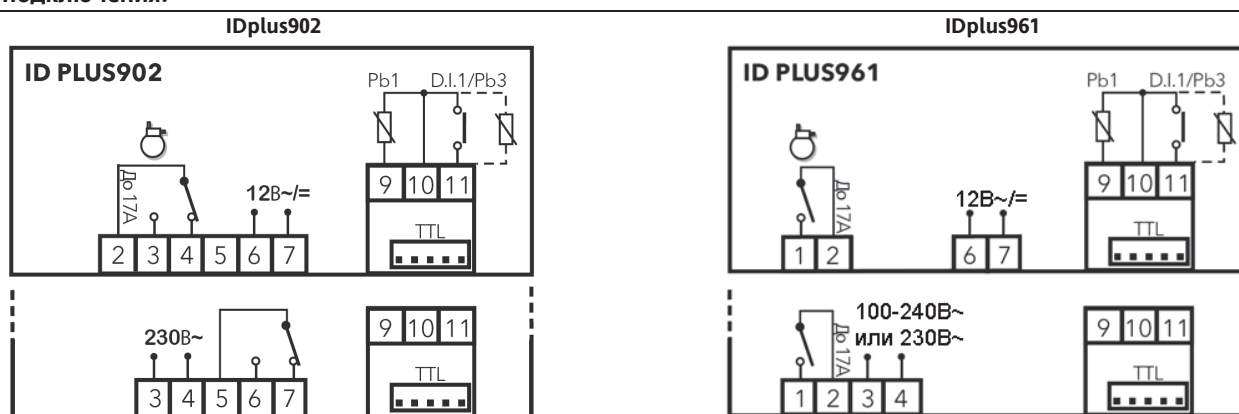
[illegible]

IDplus902

ID PLUS902

Pb1 D.I.1/Pb3

До 17А

12В~/=

9 10 11

2 3 4 5 6 7

TTL

230В~

9 10 11

3 4 5 6 7

TTL

IDplus961

ID PLUS961

Pb1 D.I.1/Pb3

До 17А

12В~/=

9 10 11

1 2

6 7

TTL

100-240В~
или 230В~

До 17А

9 10 11

1 2 3 4

TTL